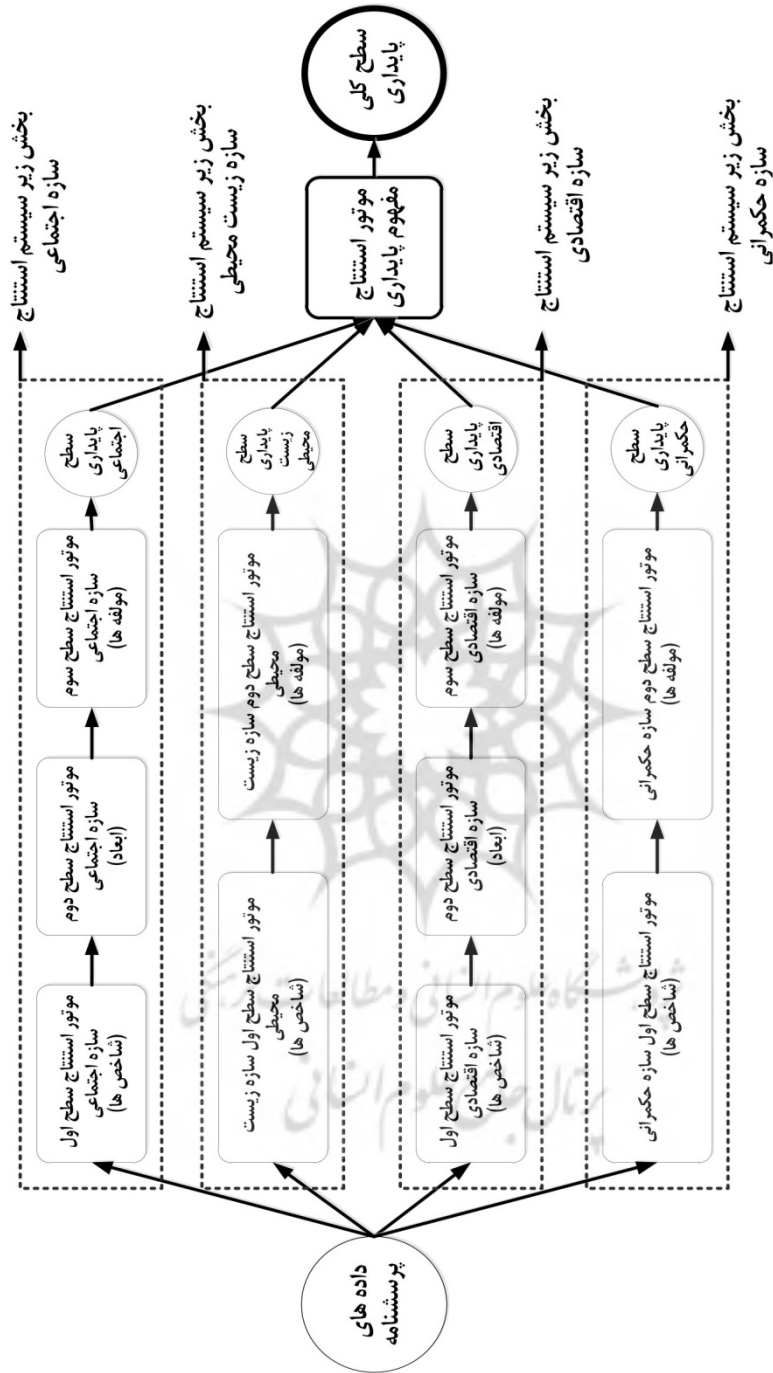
داده های پرسشنامه

موتور استنتاج سطح اول سازه اجتماعی (شاخص ها)

موتور استنتاج سطح دوم سازه اجتماعی (ابعاد)

موتور استنتاج سطح سوم سازه اجتماعی (مولفه ها)

سطح پایداری اجتماعی

بخش زیر سیستم استنتاج سازه اجتماعی

موتور استنتاج سطح اول سازه زیست محیطی (شاخص ها)

موتور استنتاج سطح دوم سازه زیست محیطی (مولفه ها)

سطح پایداری زیست محیطی

بخش زیر سیستم استنتاج سازه زیست محیطی

موتور استنتاج سطح اول سازه اقتصادی (شاخص ها)

موتور استنتاج سطح دوم سازه اقتصادی (ابعاد)

موتور استنتاج سطح سوم سازه اقتصادی (مولفه ها)

سطح پایداری اقتصادی

بخش زیر سیستم استنتاج سازه اقتصادی

موتور استنتاج سطح اول سازه حکمرانی (شاخص ها)

موتور استنتاج سطح دوم سازه حکمرانی (مولفه ها)

سطح پایداری حکمرانی

بخش زیر سیستم استنتاج سازه حکمرانی

موتور استنتاج مفهوم پایداری

سطح کلی پایداری